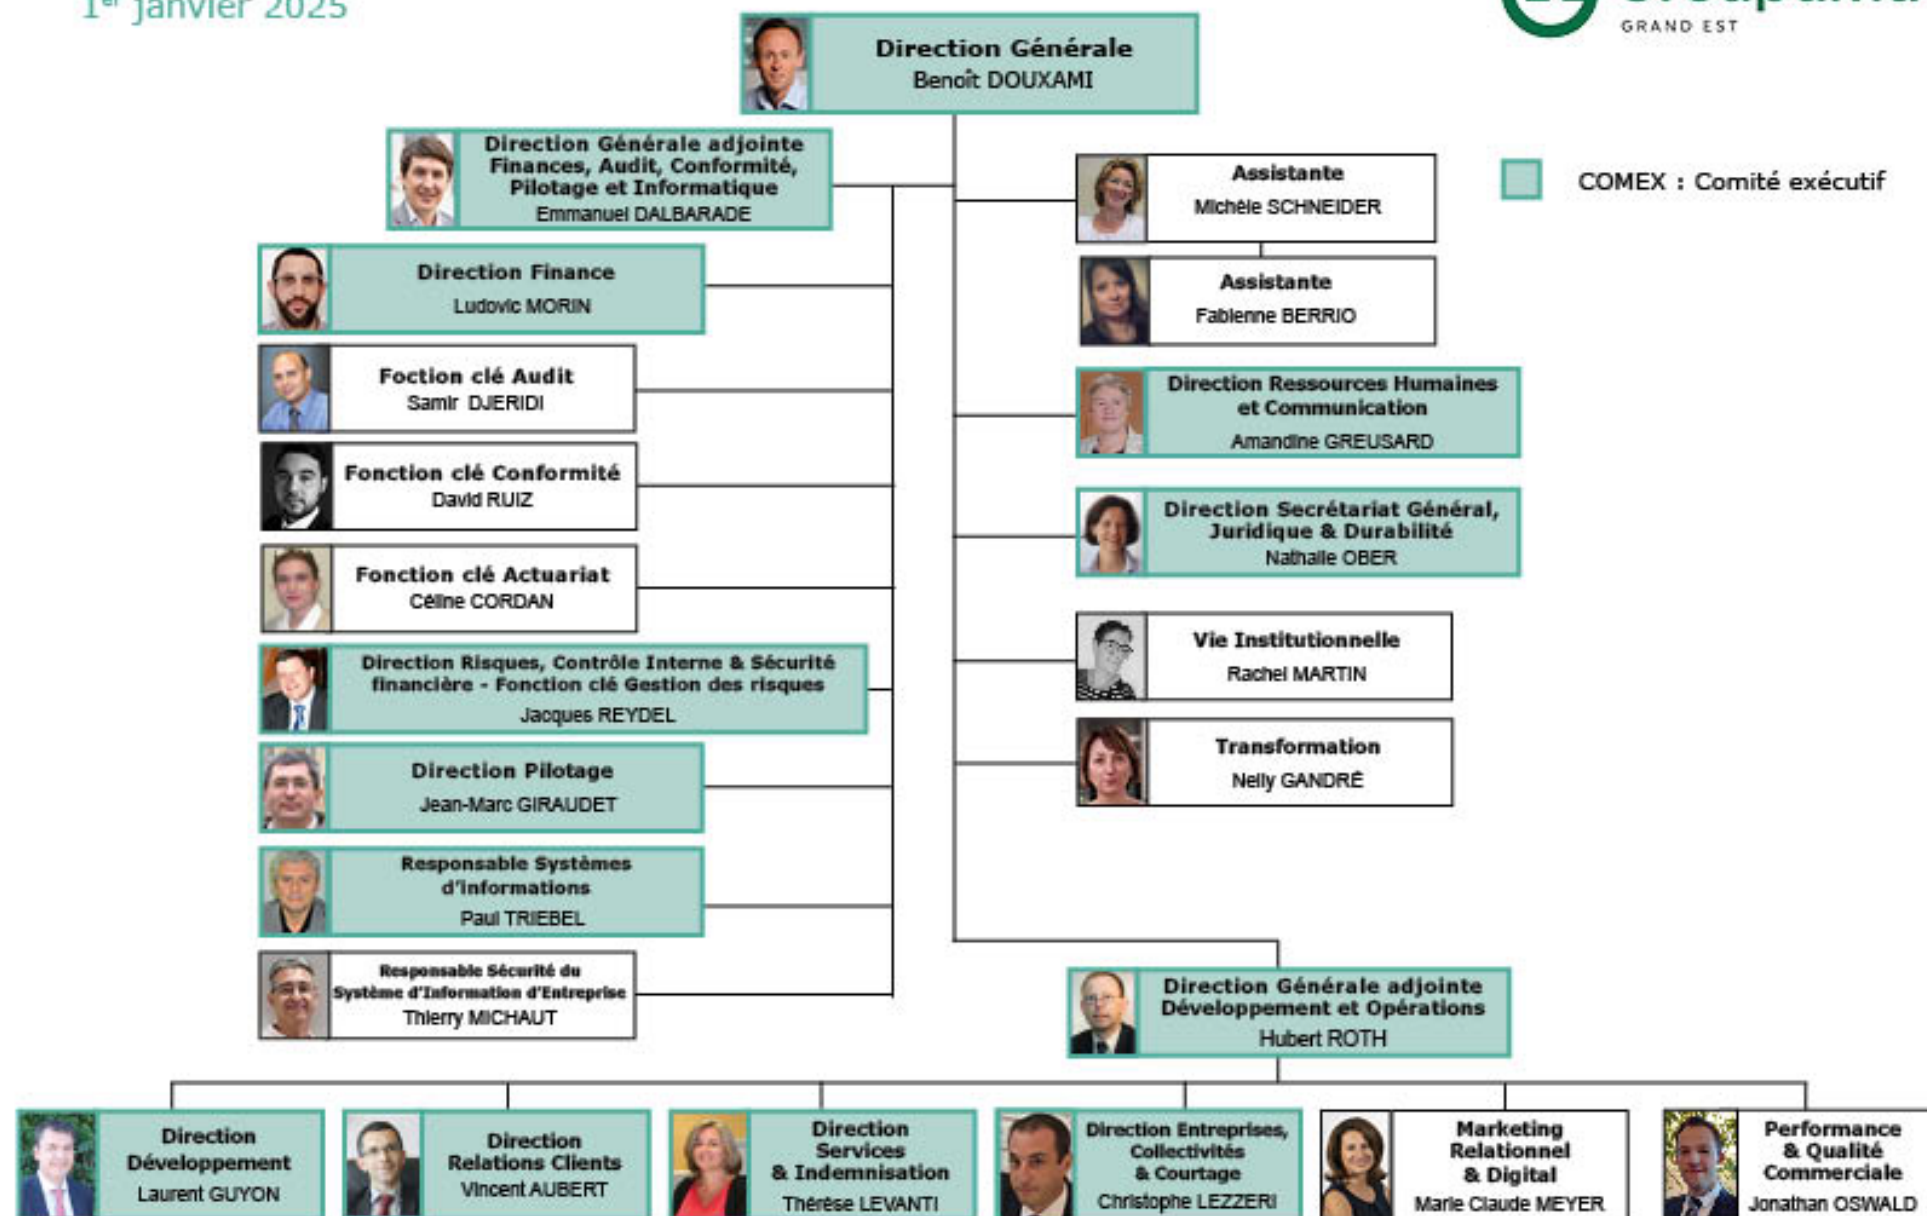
1er janvier 2025

GRAND EST

Direction Générale
Benoît DOUXAMI

Direction Générale adjointe Finances, Audit, Conformité, Pilotage et Informatique
Emmanuel DALBARADE

Assistante
Michèle SCHNEIDER

COMEX : Comité exécutif

Assistante
Fabienne BERRIO

Direction Finance
Ludovic MORIN

Foction clé Audit
Samir DJERIDI

Direction Ressources Humaines et Communication
Amandine GREUSARD

Fonction clé Conformité
David RUIZ

Direction Secrétariat Général, Juridique & Durabilité
Nathalie OBER

Fonction clé Actuariat
Céline CORDAN

Vie Institutionnelle
Rachel MARTIN

Direction Risques, Contrôle Interne & Sécurité financière - Fonction clé Gestion des risques
Jacques REYDEL

Transformation
Nelly GANDRÉ

Direction Pilotage
Jean-Marc GIRAUDET

Responsable Systèmes d'informations
Paul TRIEBEL

Responsable Sécurité du Système d'Information d'Entreprise
Thierry MICHAUT

Direction Générale adjointe Développement et Opérations
Hubert ROTH

Direction Développement
Laurent GUYON

Direction Relations Clients
Vincent AUBERT

Direction Services & Indemnisation
Thérèse LEVANTI

Direction Entreprises, Collectivités & Courtage
Christophe LEZZERI

Marketing Relationnel & Digital
Marie Claude MEYER

Performance & Qualité Commerciale
Jonathan OSWALD